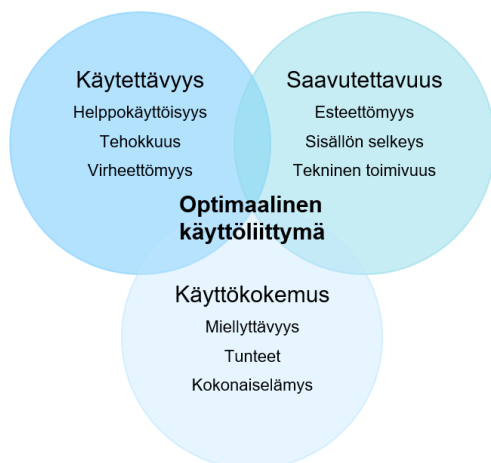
Käytettävyys
Helppokäyttöisyys
Tehokkuus
Virheettömyys

Saavutettavuus
Esteettömyys
Sisällön selkeys
Tekninen toimivuus

Optimaalinen käyttöliittymä

Käyttökokemus
Miellyttävyys
Tunteet
Kokonaiselämys